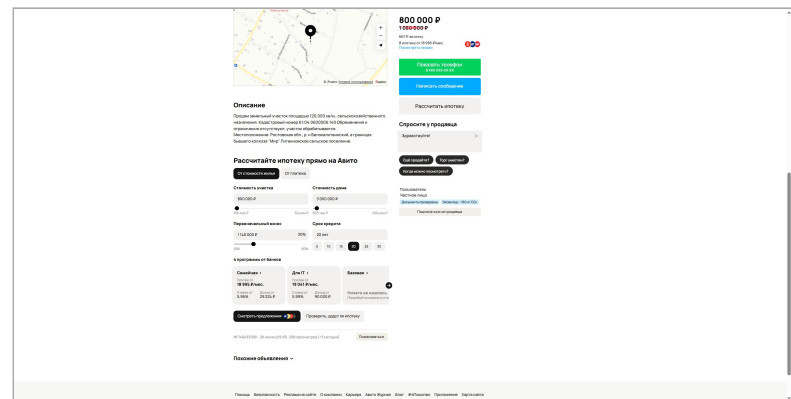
800 000 ₽
1 000 000 ₽

Показать телефон
8 900 000-00-XX

Написать сообщение

Рассчитать ипотеку

Спросите у продавца

Здравствуйте!

Ещё продаёте?

Торг уместен?

Когда можно посмотреть?

Пользователь
Частное лицо

Подписаться на продавца

© Яндекс Условия использования Яндекс

Описание

Продам земельный участок площадью 125.000 кв/м, сельскохозяйственного назначения. Кадастровый номер 61:04:0600008:148 Обременения и ограничения отсутствуют, участок обрабатывается. Местоположение: Ростовская обл., р-н Белокалитвинский, в границах бывшего колхоза "Мир" Литвиновское сельское поселение.

Рассчитайте ипотеку прямо на Авито

От стоимости жилья | От платежа

Стоимость участка
800 000 ₽

Стоимость дома
5 000 000 ₽

Первоначальный взнос
1 740 000 ₽ 30%

Срок кредита
20 лет

5 10 15 20 25 30

4 программы от банков

Семейная
18 095 ₽/мес.
5,99%

Для IT
19 041 ₽/мес.
5,99%

Базовая

Смотреть предложения

Проверить, дадут ли ипотеку

Пожаловаться

Похожие объявления

Помощь Безопасность Реклама на сайте О компании Карьера Авито Журнал Блог #яПомогаю Приложение Карта сайта